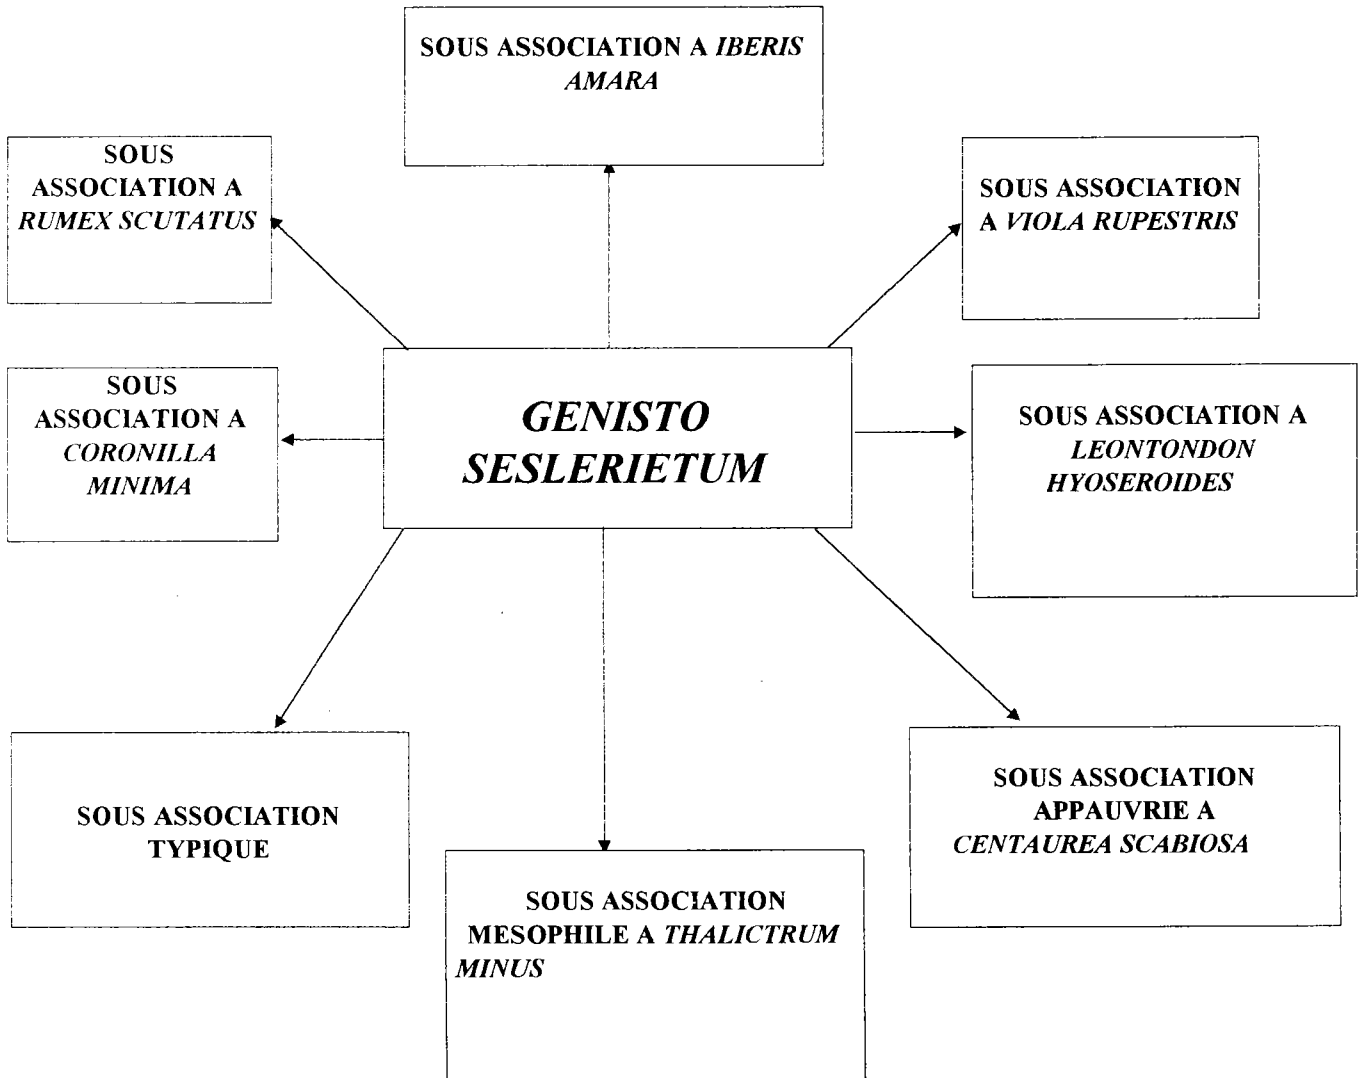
SOUS ASSOCIATION A *IBERIS AMARA*

SOUS ASSOCIATION A *RUMEX SCUTATUS*

SOUS ASSOCIATION A *VIOLA RUPESTRIS*

SOUS ASSOCIATION A *CORONILLA MINIMA*

*GENISTO SESLERIETUM*

SOUS ASSOCIATION A *LEONTONDON HYOSEROIDES*

SOUS ASSOCIATION TYPIQUE

SOUS ASSOCIATION APPAUVRIE A *CENTAUREA SCABIOSA*

SOUS ASSOCIATION MESOPHILE A *THALICTRUM MINUS*